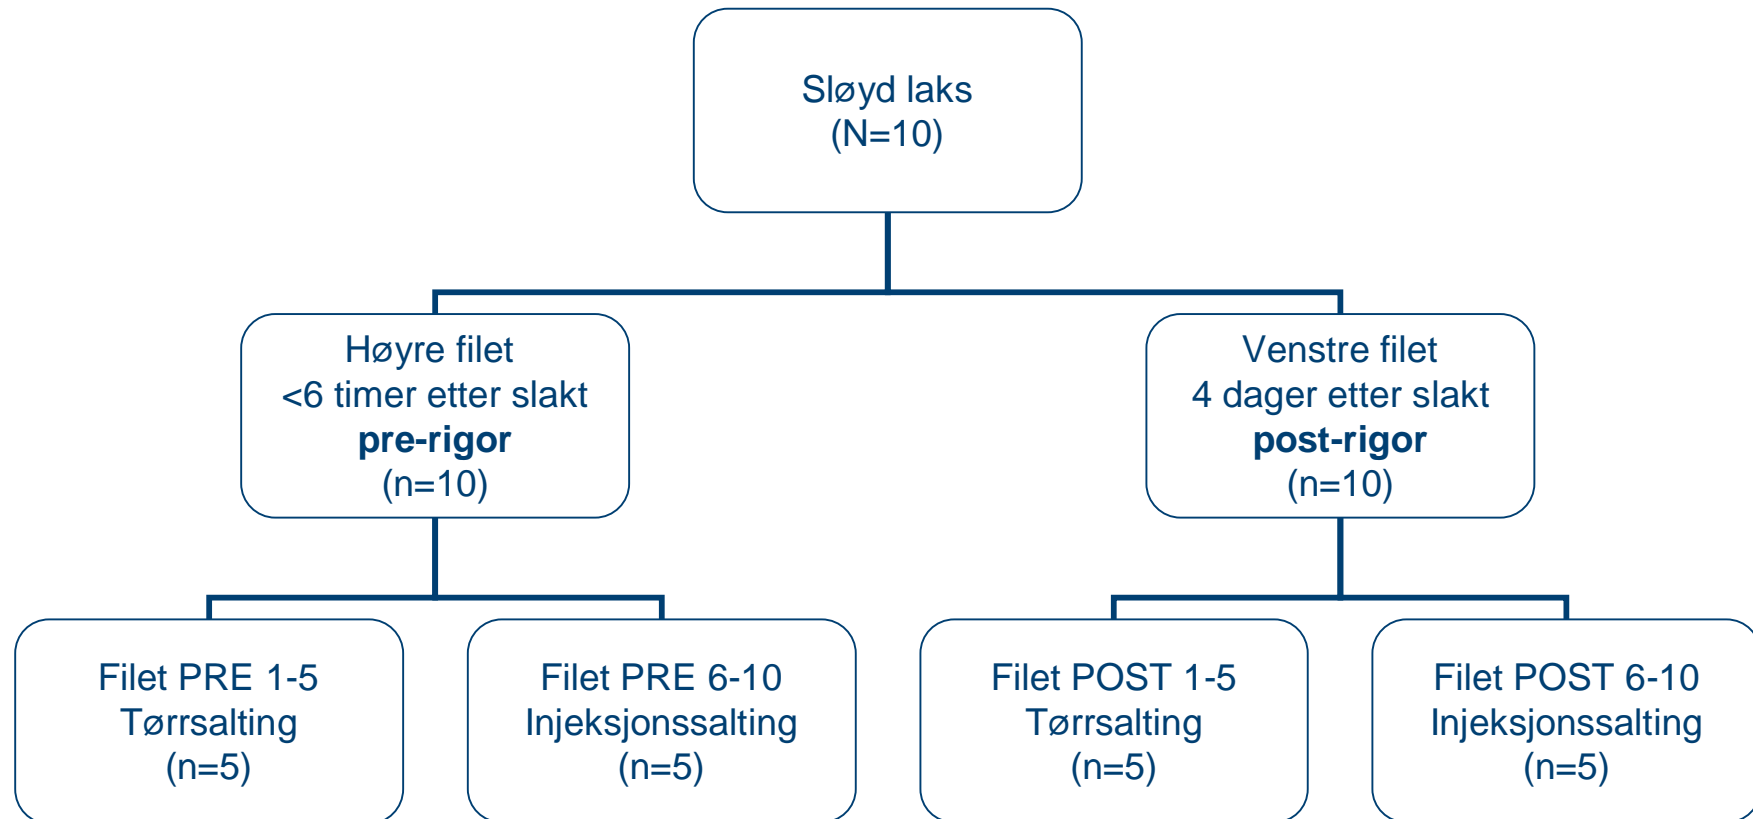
Sløyd laks
(N=10)

Høyre filet
<6 timer etter slakt
**pre-rigor**
(n=10)

Venstre filet
4 dager etter slakt
**post-rigor**
(n=10)

Filet PRE 1-5
Tørrsalting
(n=5)

Filet PRE 6-10
Injeksjonssalting
(n=5)

Filet POST 1-5
Tørrsalting
(n=5)

Filet POST 6-10
Injeksjonssalting
(n=5)